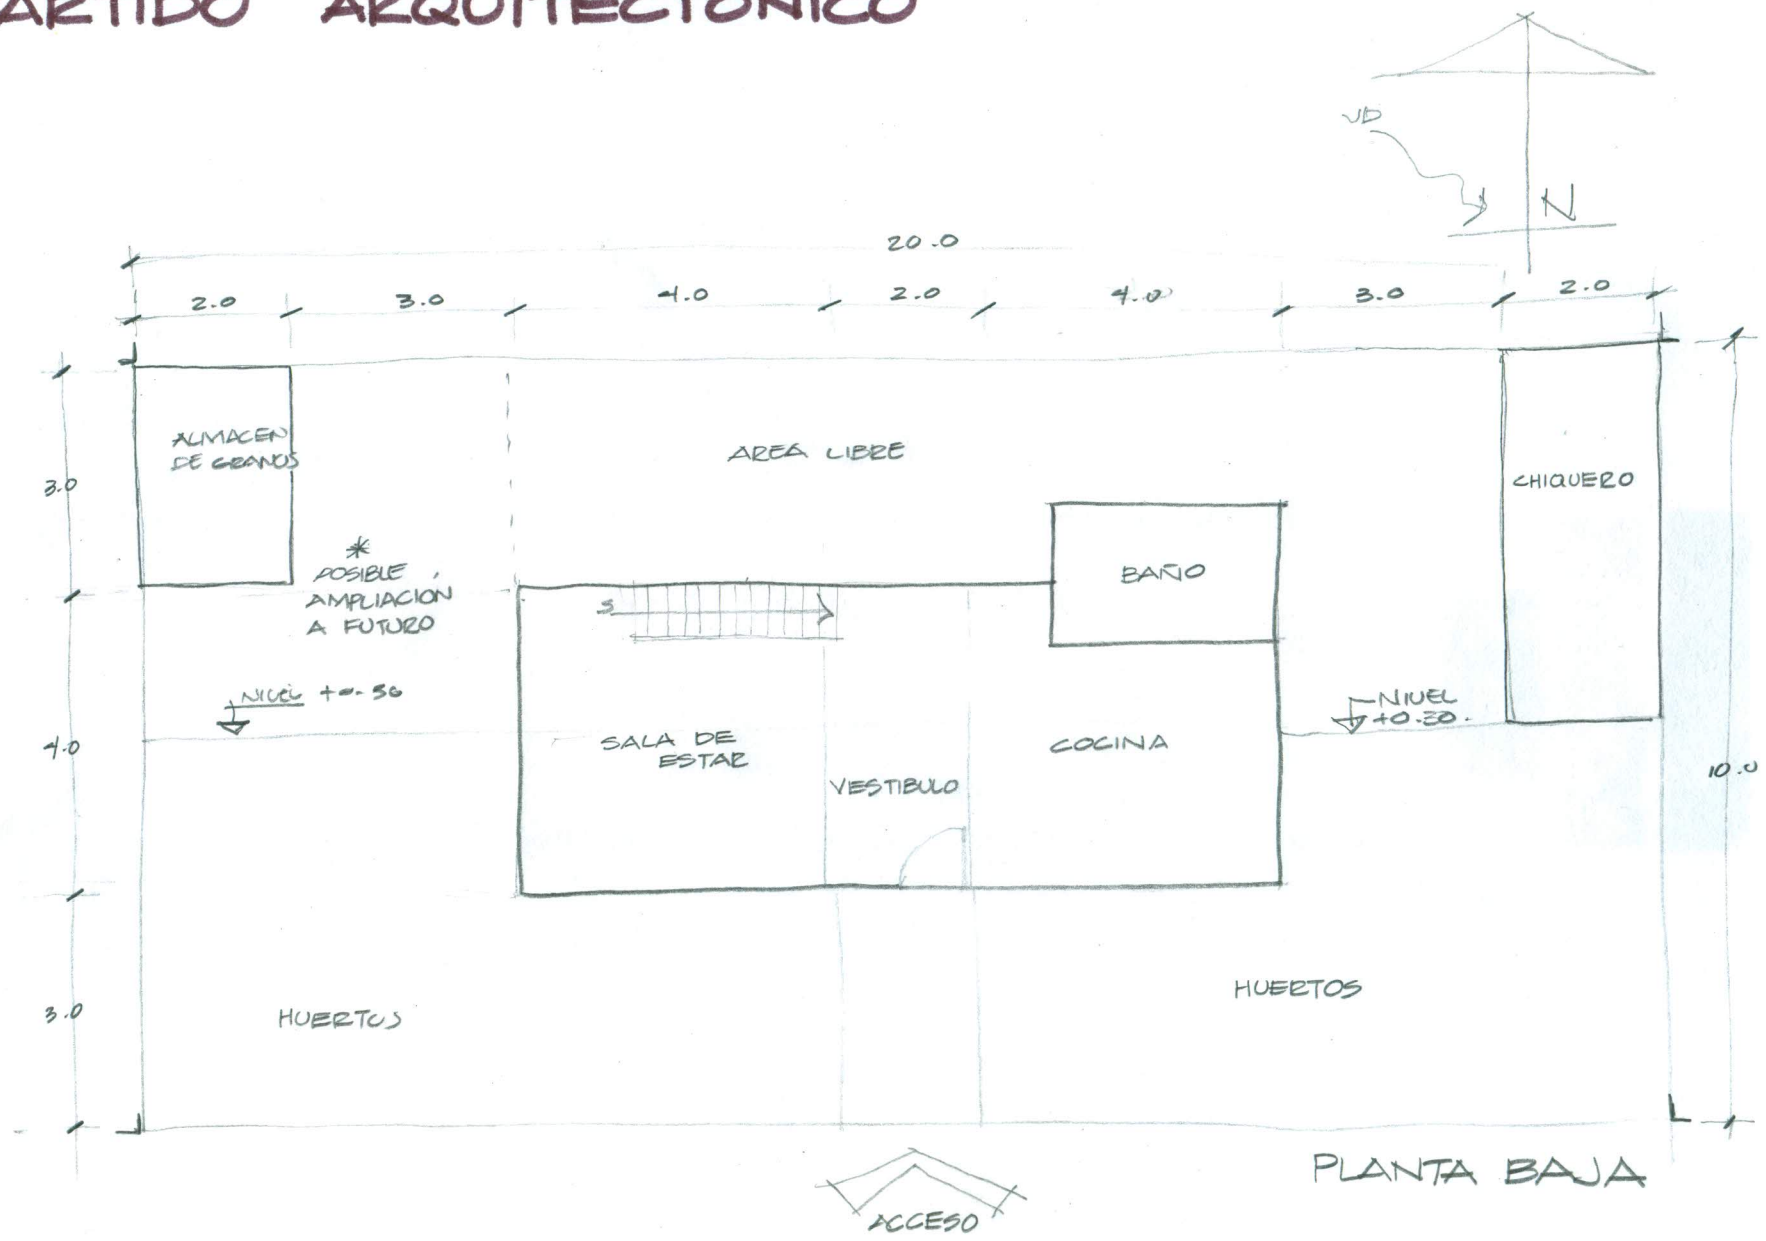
ARTIDO ARQUITECTONICO

VD

N

20.0

2.0 3.0 4.0 2.0 4.0 3.0 2.0

3.0

4.0

3.0

10.0

ALMACEN DE GRANOS

AREA LIBRE

CHIQUERO

*
POSIBLE AMPLIACION A FUTURO

BAÑO

S

NIVEL +0.50

NIVEL +0.30.

SALA DE ESTAR

VESTIBULO

COCINA

HUERTOS

HUERTOS

PLANTA BAJA

ACCESO